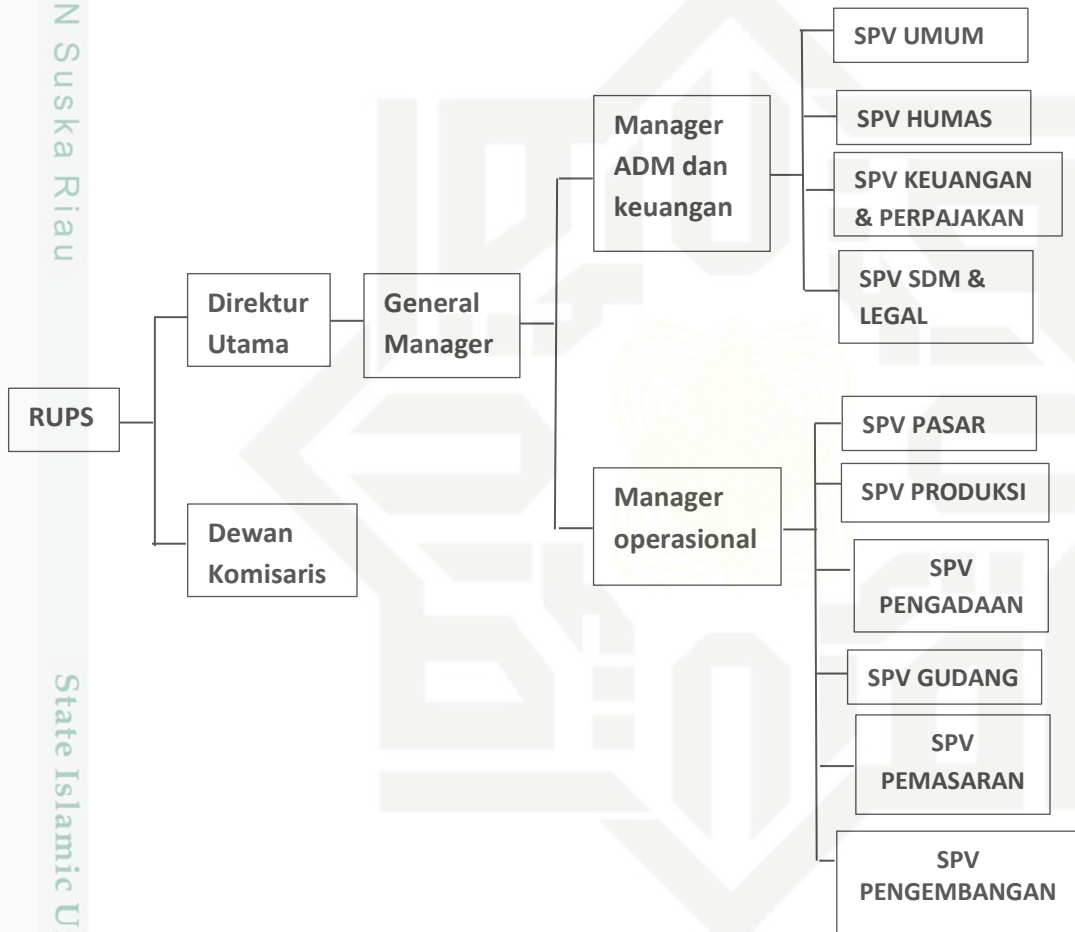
N Suska Riau

RUPS

Direktur Utama

Dewan Komisaris

General Manager

Manager ADM dan keuangan

SPV UMUM

SPV HUMAS

SPV KEUANGAN & PERPAJAKAN

SPV SDM & LEGAL

Manager operasional

SPV PASAR

SPV PRODUKSI

SPV PENGADAAN

SPV GUDANG

SPV PEMASARAN

SPV PENGEMBANGAN

State Islamic U